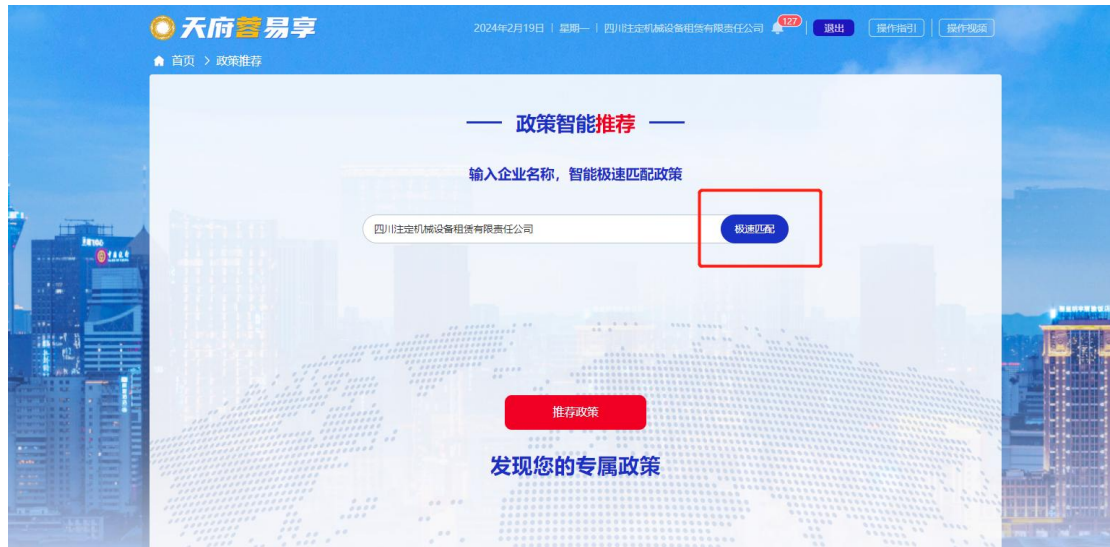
天府蓉易享

2024年2月19日 | 星期一 | 四川注定机械设备租赁有限责任公司 127 退出 操作指引 操作视频

首页 > 政策推荐

政策智能推荐

输入企业名称，智能极速匹配政策

四川注定机械设备租赁有限责任公司 极速匹配

推荐政策

发现您的专属政策